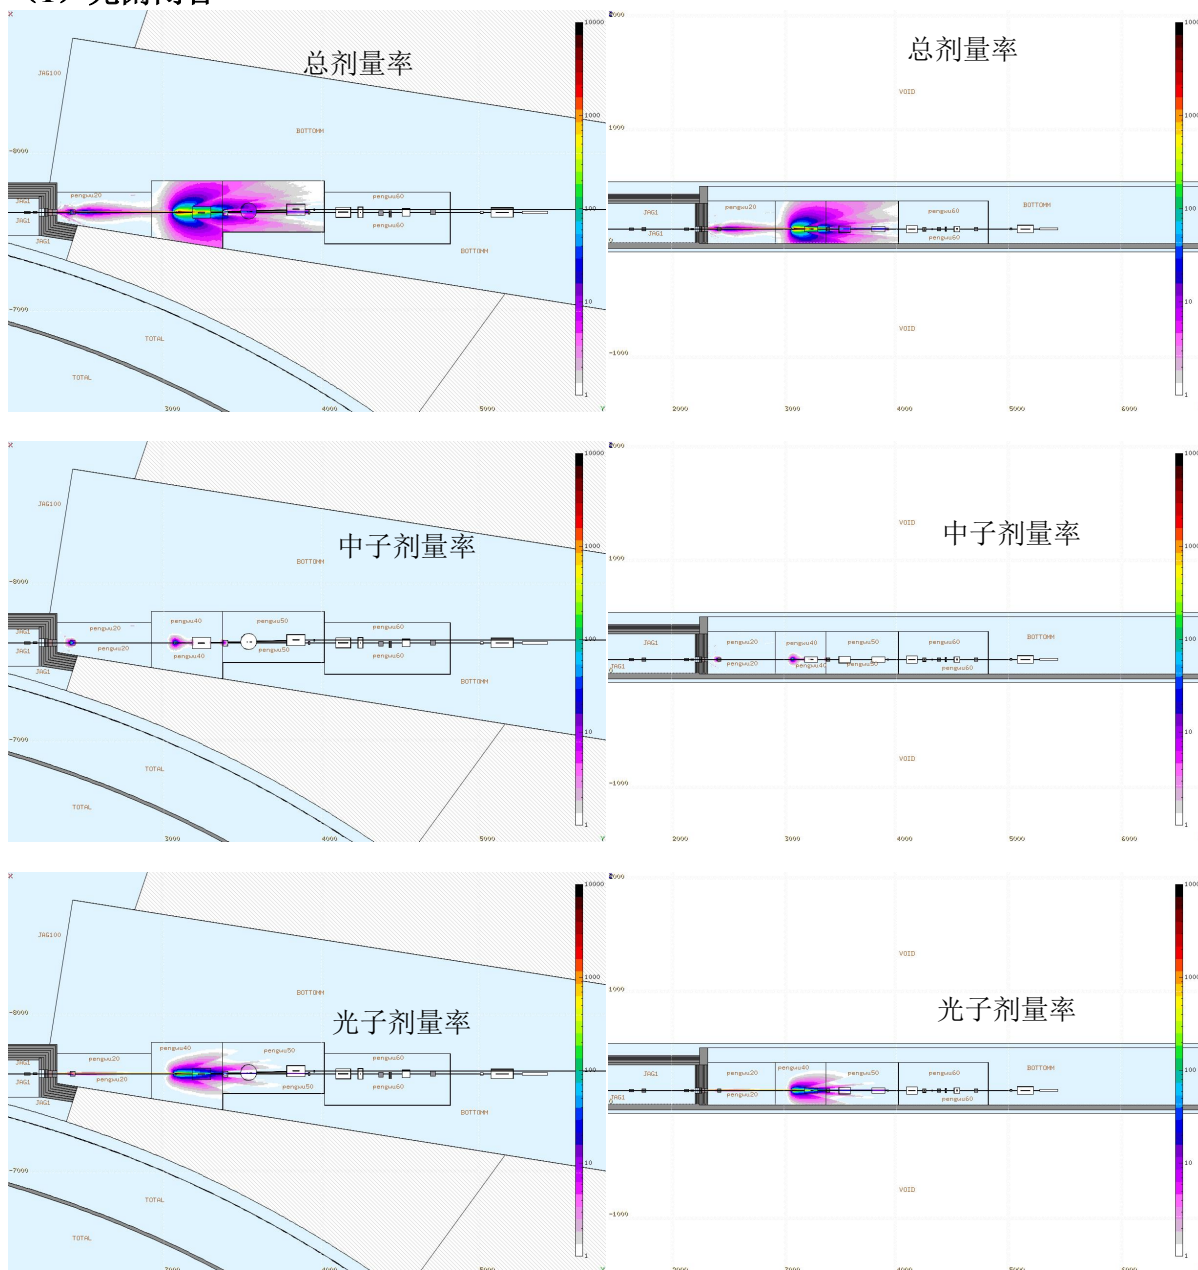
（1）光闸闭合

总剂量率

JAG100
BOTTOMM
-8000
penguu20
JAG1
JAG1
JAG1
penguu60
penguu60
BOTTOMM
-7000
TOTAL
TOTAL
3000
4000
5000
10000
1000
100
10
1

总剂量率

2000
1000
VOID
JAG1
JAG1
penguu20
penguu60
penguu60
BOTTOMM
0
VOID
-1000
2000
3000
4000
5000
6000

中子剂量率

JAG100
BOTTOMM
-8000
JAG1
JAG1
JAG1
penguu20
penguu20
penguu40
penguu40
penguu50
penguu50
penguu60
penguu60
BOTTOMM
-7000
TOTAL
TOTAL
3000
4000
5000
10000
1000
100
10
1

中子剂量率

2000
VOID
1000
JAG1
JAG1
penguu20
penguu20
penguu40
penguu40
penguu50
penguu50
penguu60
penguu60
BOTTOMM
VOID
-1000
2000
3000
4000
5000
6000

光子剂量率

JAG100
BOTTOMM
-8000
JAG1
JAG1
JAG1
penguu20
penguu20
penguu40
penguu50
penguu50
penguu60
penguu60
BOTTOMM
-7000
TOTAL
TOTAL
10000
1000
100
10
1

光子剂量率

2000
VOID
1000
JAG1
JAG1
penguu20
penguu20
penguu40
penguu50
penguu60
penguu60
BOTTOMM
VOID
-1000